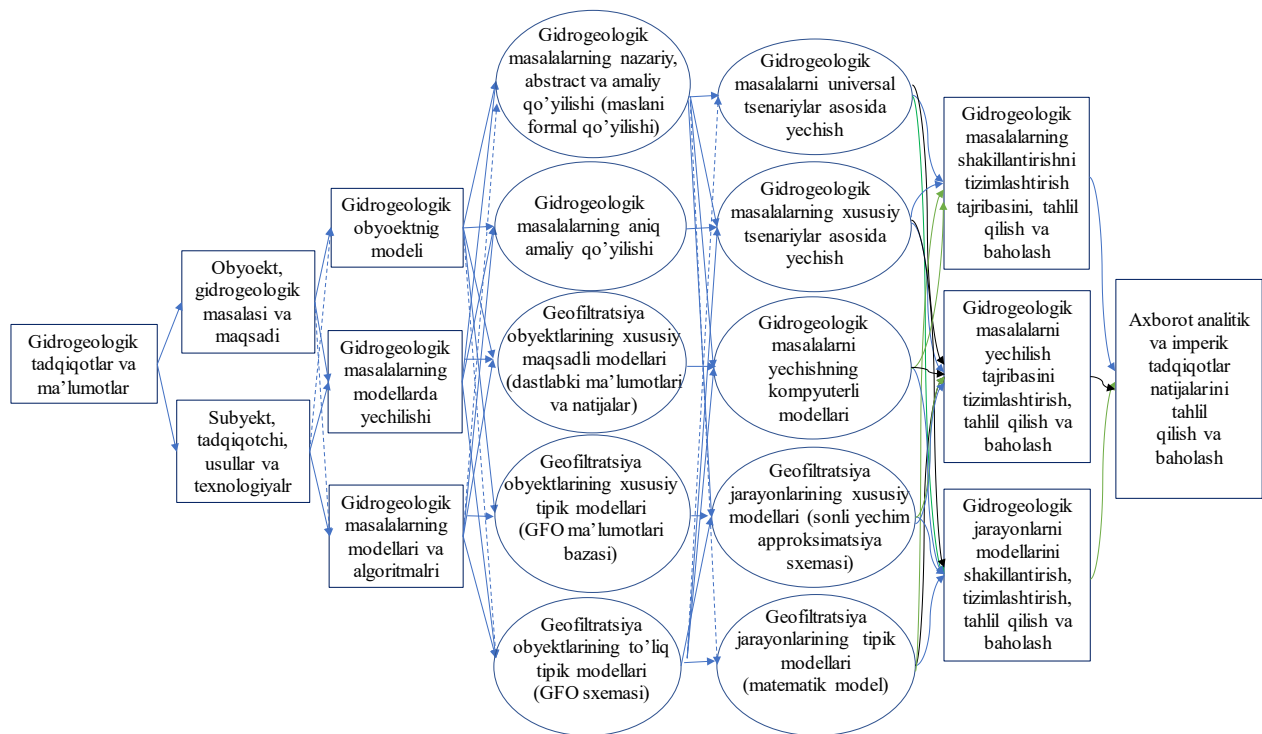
Gidrogeologik tadqiqotlar va ma'lumotlar

Obyoekt, gidrogeologik masalasi va maqsadi

Subyekt, tadqiqotchi, usullar va texnologiyalr

Gidrogeologik obyoektnig modeli

Gidrogeologik masalalarning modellarda yechilishi

Gidrogeologik masalalarning modellari va algoritmalri

Gidrogeologik masalalarning nazariy, abstract va amaliy qo'yilishi (maslani formal qo'yilishi)

Gidrogeologik masalalarning aniq amaliy qo'yilishi

Geofiltratsiya obyektlarining xususiy maqsadli modellari (dastlabki ma'lumotlari va natijalar)

Geofiltratsiya obyektlarining xususiy tipik modellari (GFO ma'lumotlari bazasi)

Geofiltratsiya obyektlarining to'liq tipik modellari (GFO sxemasi)

Gidrogeologik masalalarni universal tsenariylar asosida yechish

Gidrogeologik masalalarning xususiy tsenariylar asosida yechish

Gidrogeologik masalalarni yechishning kompyuterli modellari

Geofiltratsiya jarayonlarining xususiy modellari (sonli yechim approksimatsiya sxemasi)

Geofiltratsiya jarayonlarining tipik modellari (matematik model)

Gidrogeologik masalalarning shakillantirishni tizimlashtirish tajribasini, tahlil qilish va baholash

Gidrogeologik masalalarni yechilish tajribasini tizimlashtirish, tahlil qilish va baholash

Gidrogeologik jarayonlarni modellarini shakillantirish, tizimlashtirish, tahlil qilish va baholash

Axborot analitik va imperik tadqiqotlar natijalarini tahlil qilish va baholash